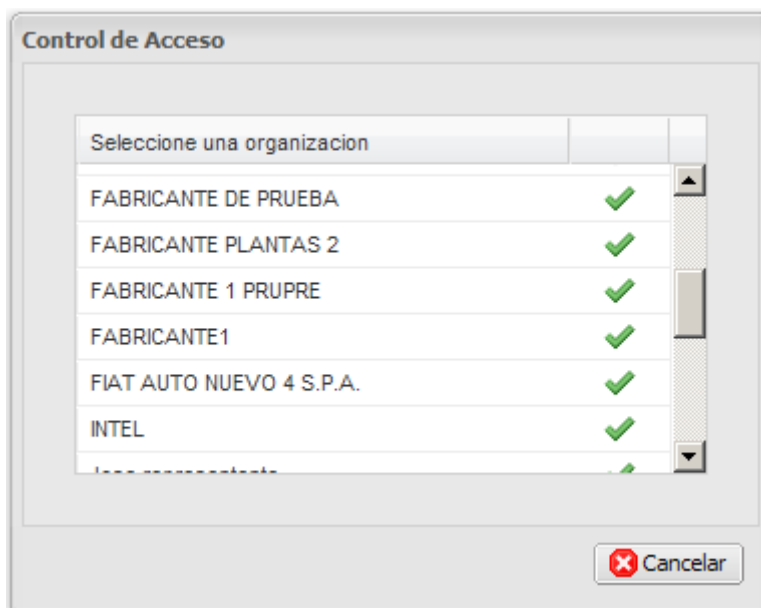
Control de Acceso

| Seleccione una organizacion | |
|---|---|
| FABRICANTE DE PRUEBA | ✓ |
| FABRICANTE PLANTAS 2 | ✓ |
| FABRICANTE 1 PRUPRE | ✓ |
| FABRICANTE1 | ✓ |
| FIAT AUTO NUEVO 4 S.P.A. | ✓ |
| INTEL | ✓ |
| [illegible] | ✓ |

Cancelar